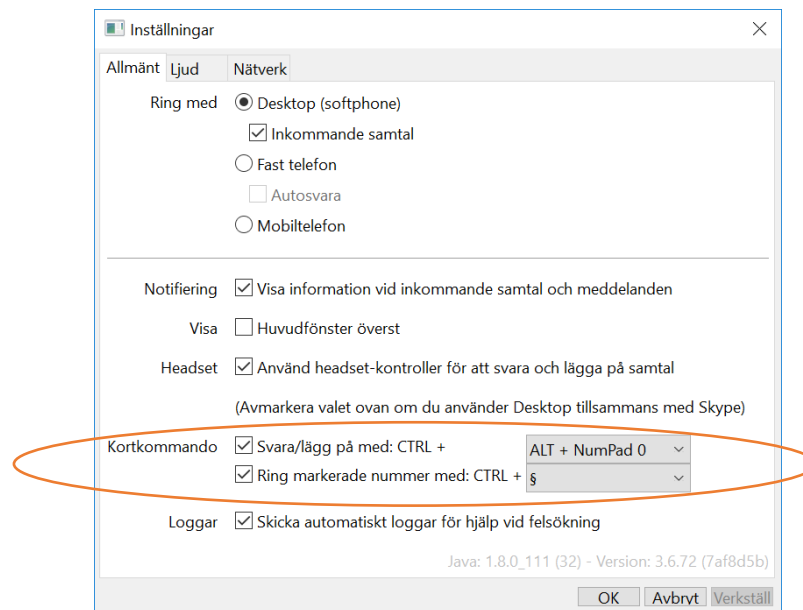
Inställningar

Allmänt Ljud Nätverk

Ring med
Desktop (softphone)
Inkommande samtal
Fast telefon
Autosvara
Mobiltelefon

Notifiering Visa information vid inkommande samtal och meddelanden

Visa Huvudfönster överst

Headset Använd headset-kontroller för att svara och lägga på samtal

(Avmarkera valet ovan om du använder Desktop tillsammans med Skype)

Kortkommando Svara/lägg på med: CTRL + ALT + NumPad 0
Ring markerade nummer med: CTRL + §

Loggar Skicka automatiskt loggar för hjälp vid felsökning

Java: 1.8.0_111 (32) - Version: 3.6.72 (7af8d5b)

OK Avbryt Verkställ